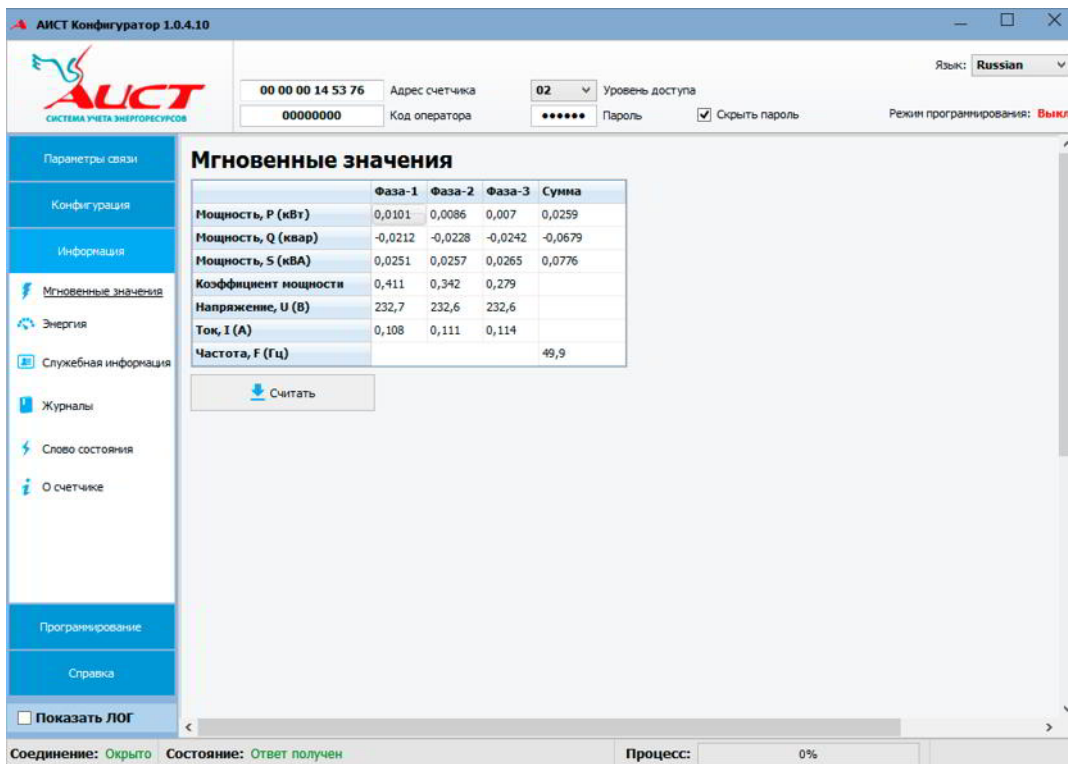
АИСТ Конфигуратор 1.0.4.10

АИСТ
СИСТЕМА УЧЕТА ЭНЕРГОРЕСУРСОВ

00 00 00 14 53 76 Адрес счетчика
00000000 Код оператора
02 Уровень доступа
•••••• Пароль
Скрыть пароль
Язык: Russian
Режим программирования: Выкл

Параметры связи
Конфигурация
Информация
Мгновенные значения
Энергия
Служебная информация
Журналы
Слово состояния
О счетчике
Программирование
Справка
Показать ЛОГ

Мгновенные значения

| | Фаза-1 | Фаза-2 | Фаза-3 | Сумма |
|---|---|---|---|---|
| Мощность, P (кВт) | 0,0101 | 0,0086 | 0,007 | 0,0259 |
| Мощность, Q (квар) | -0,0212 | -0,0228 | -0,0242 | -0,0679 |
| Мощность, S (кВА) | 0,0251 | 0,0257 | 0,0265 | 0,0776 |
| Коэффициент мощности | 0,411 | 0,342 | 0,279 | |
| Напряжение, U (В) | 232,7 | 232,6 | 232,6 | |
| Ток, I (А) | 0,108 | 0,111 | 0,114 | |
| Частота, F (Гц) | | | | 49,9 |

Считать

Соединение: Окрыто Состояние: Ответ получен Процесс: 0%